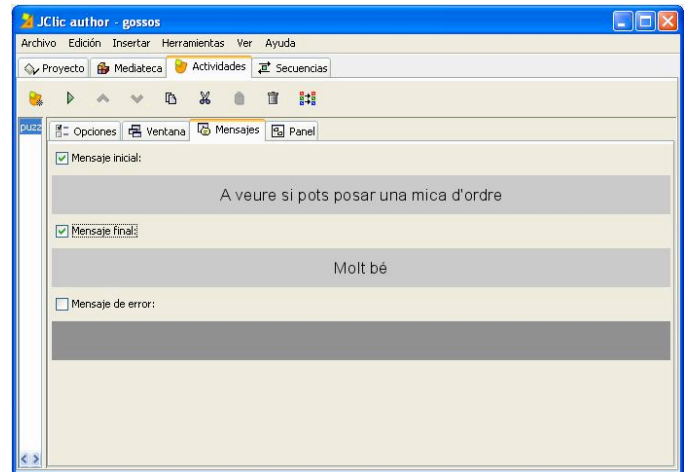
JClic author - gossos

Archivo Edición Insertar Herramientas Ver Ayuda

Proyecto Mediateca Actividades Secuencias

puzz

Opciones Ventana Mensajes Panel

Mensaje inicial:

A veure si pots posar una mica d'ordre

Mensaje final:

Molt bé

Mensaje de error: